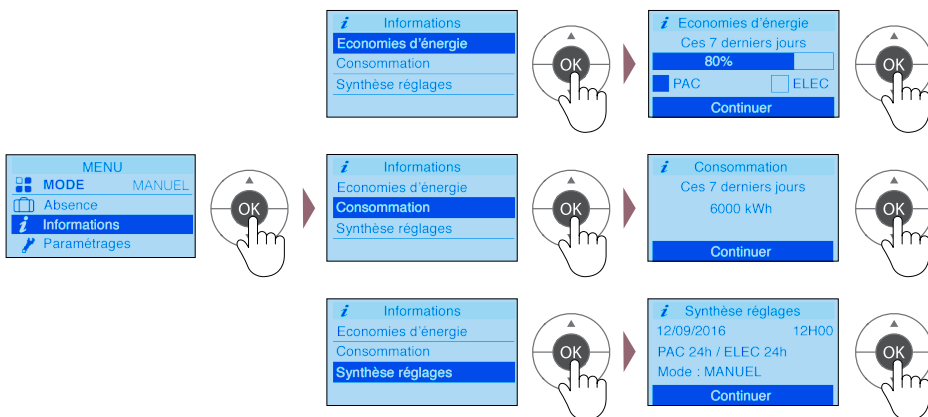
i Informations
Economies d'énergie
Consommation
Synthèse réglages

OK

i Economies d'énergie
Ces 7 derniers jours
80%
PAC
ELEC
Continuer

OK

MENU
MODE MANUEL
Absence
i Informations
Paramétrages

OK

i Informations
Economies d'énergie
Consommation
Synthèse réglages

OK

i Consommation
Ces 7 derniers jours
6000 kWh
Continuer

OK

i Informations
Economies d'énergie
Consommation
Synthèse réglages

OK

i Synthèse réglages
12/09/2016 12H00
PAC 24h / ELEC 24h
Mode : MANUEL
Continuer

OK